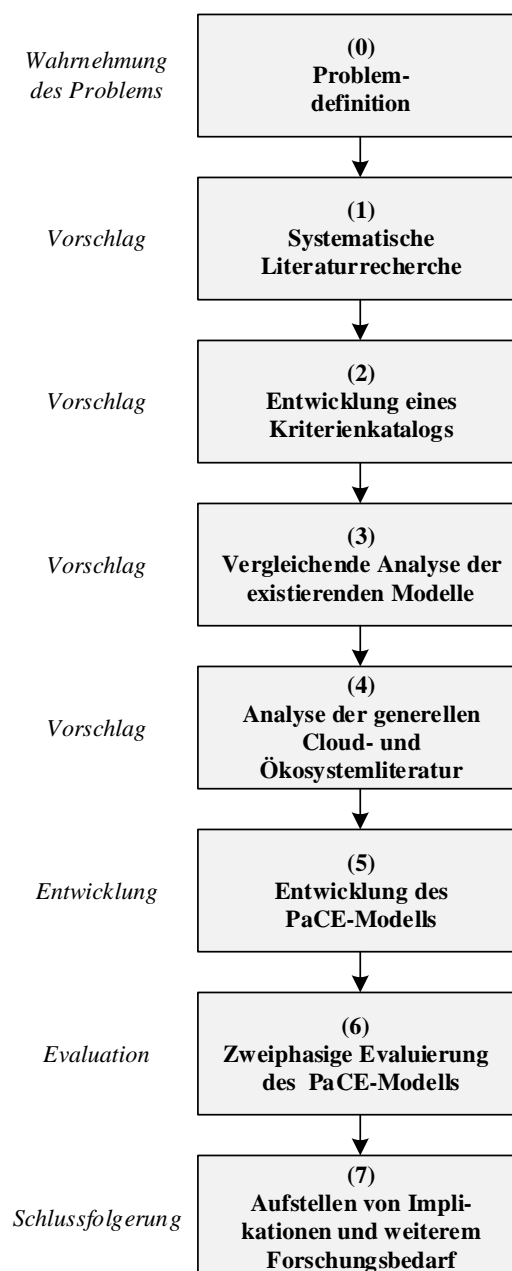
Wahrnehmung des Problems

(0)
Problemdefinition

Vorschlag

(1)
Systematische Literaturrecherche

Vorschlag

(2)
Entwicklung eines Kriterienkatalogs

Vorschlag

(3)
Vergleichende Analyse der existierenden Modelle

Vorschlag

(4)
Analyse der generellen Cloud- und Ökosystemliteratur

Entwicklung

(5)
Entwicklung des PaCE-Modells

Evaluation

(6)
Zweiphasige Evaluierung des PaCE-Modells

Schlussfolgerung

(7)
Aufstellen von Implikationen und weiterem Forschungsbedarf